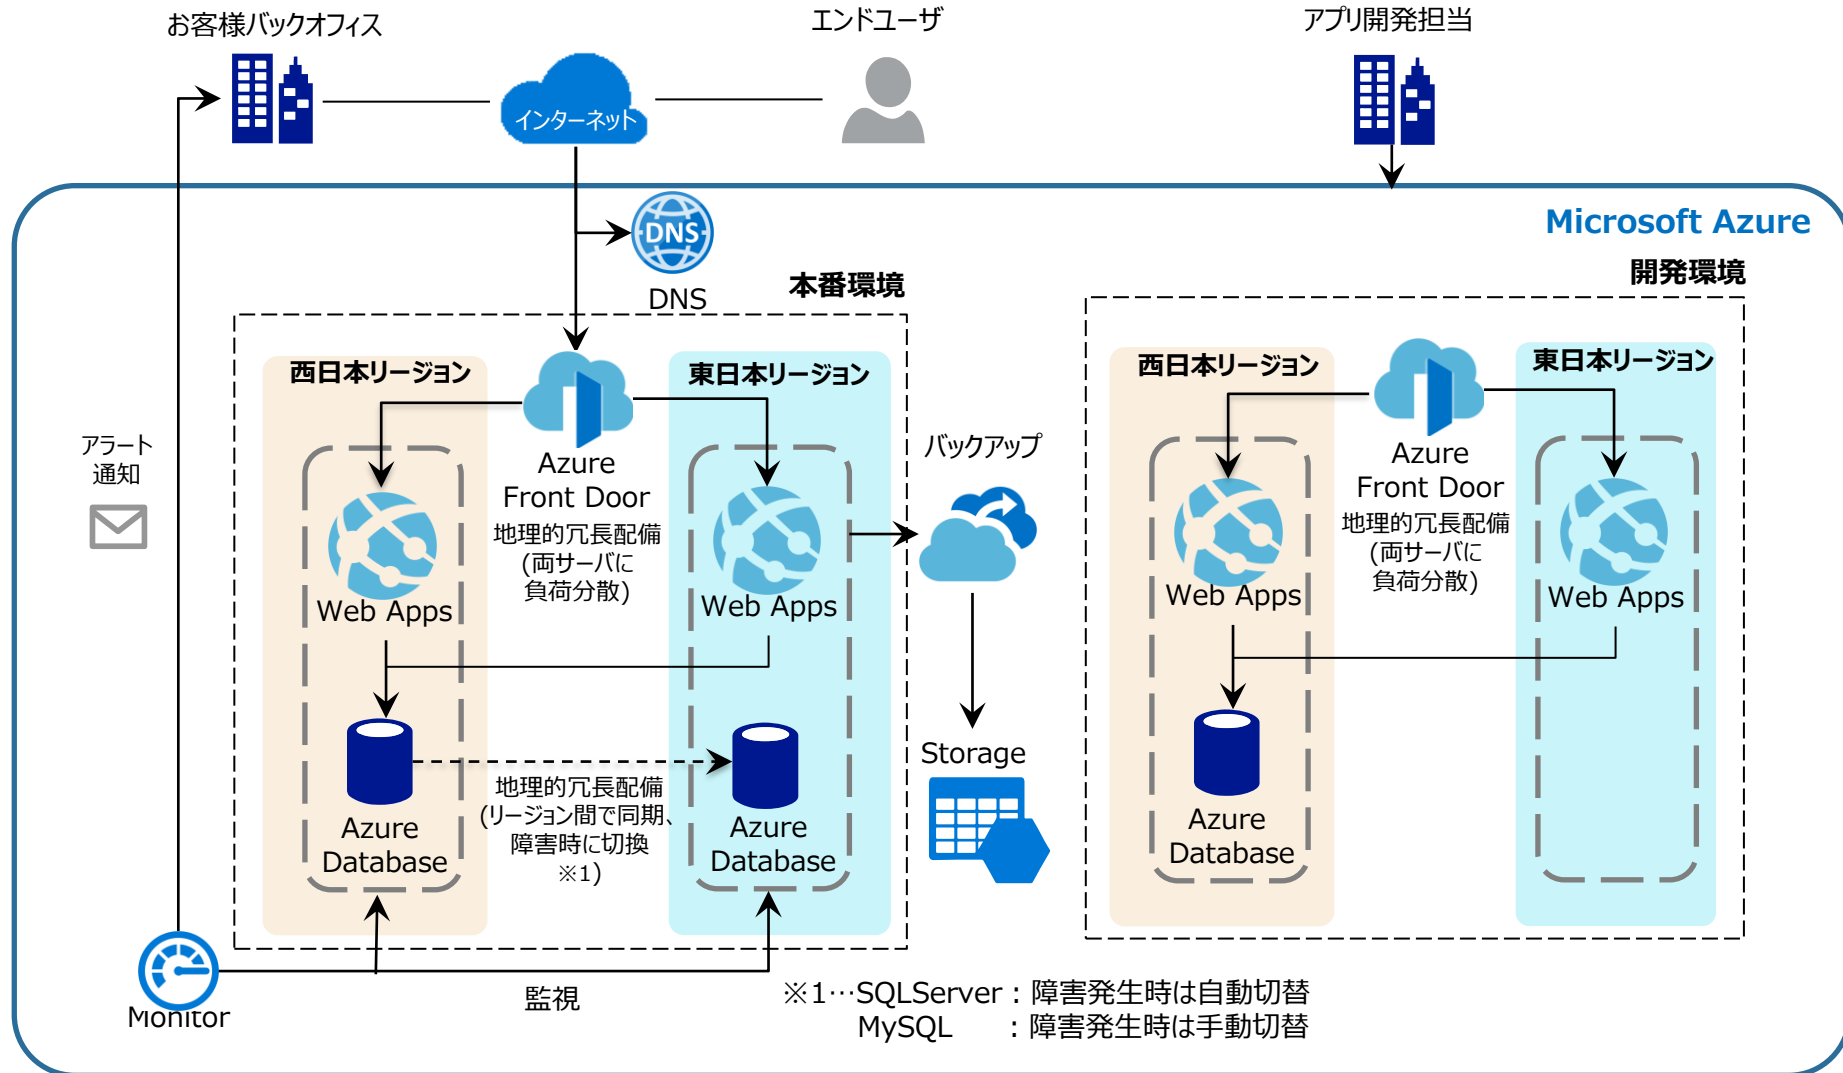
お客様バックオフィス

エンドユーザ

アプリ開発担当

インターネット

DNS

Microsoft Azure

本番環境

開発環境

西日本リージョン

東日本リージョン

Azure
Front Door
地理的冗長配備
(両サーバに
負荷分散)

Web Apps

Web Apps

アラート
通知

バックアップ

Azure
Database

Azure
Database

地理的冗長配備
(リージョン間で同期、
障害時に切換
※1)

Storage

西日本リージョン

Azure
Front Door
地理的冗長配備
(両サーバに
負荷分散)

東日本リージョン

Web Apps

Web Apps

Azure
Database

Monitor

監視

※1…SQLServer：障害発生時は自動切替
MySQL ：障害発生時は手動切替